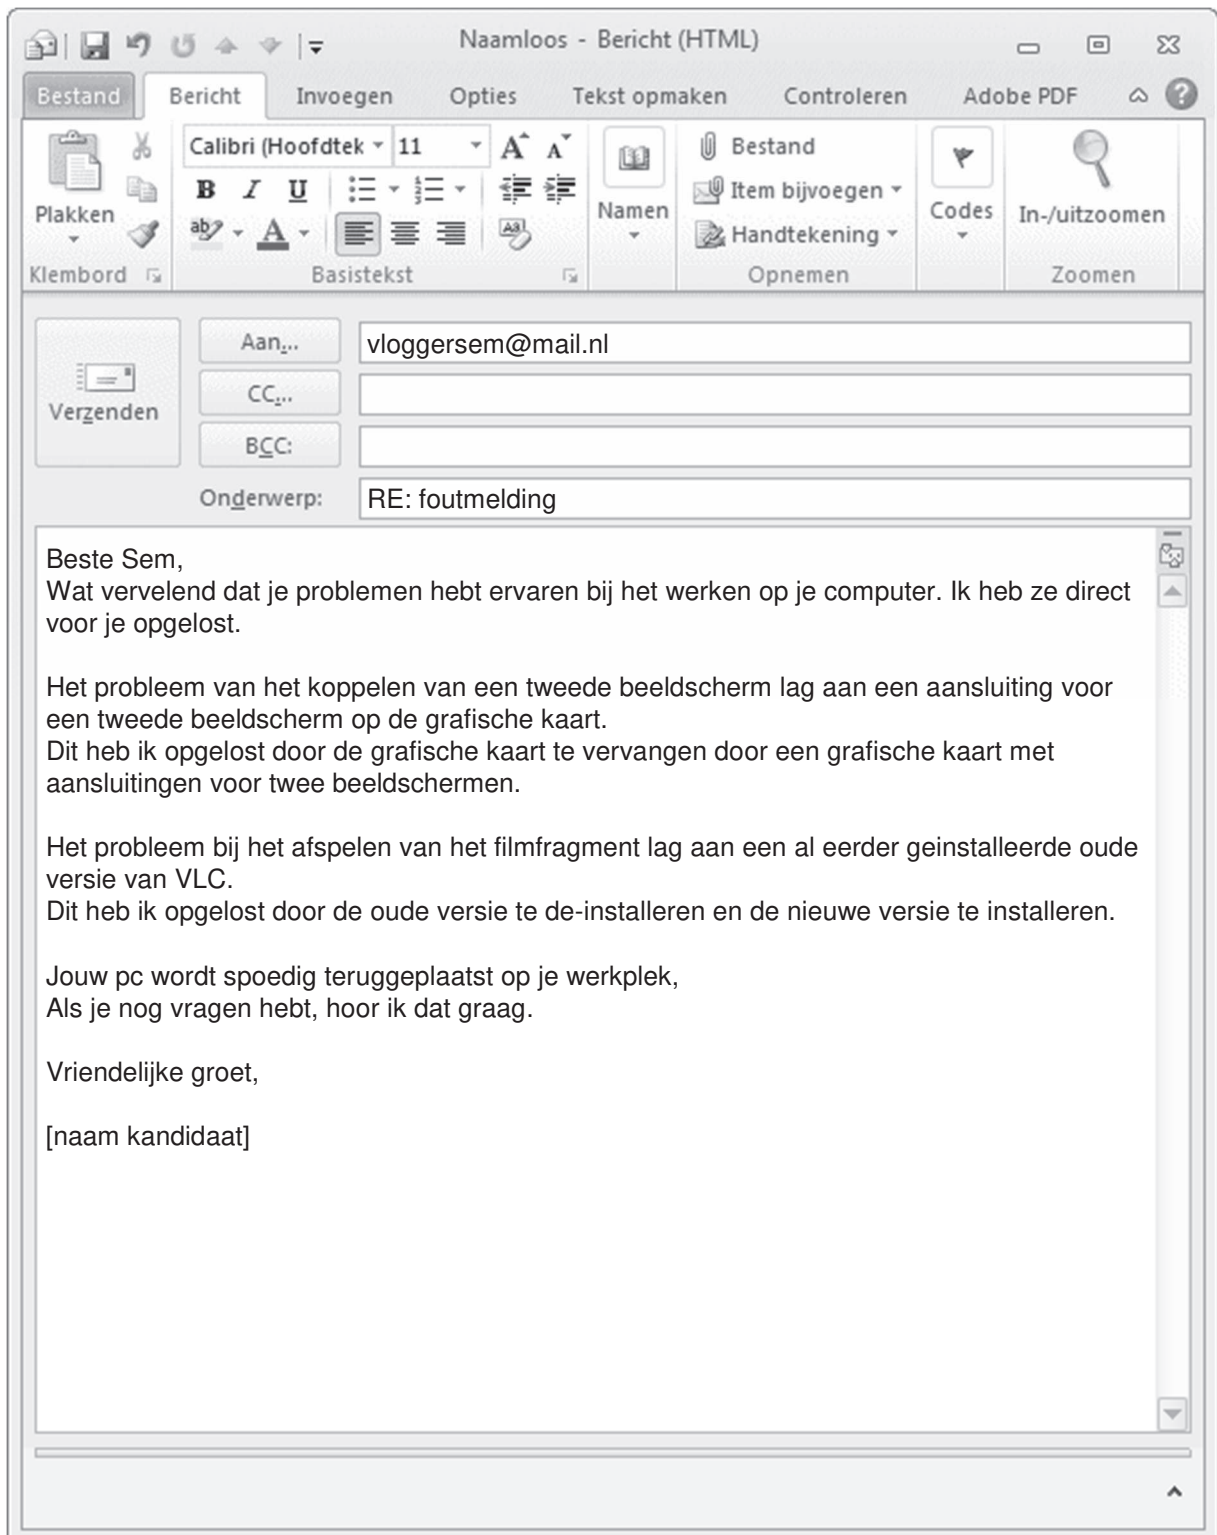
Naamloos - Bericht (HTML)

Bestand | Bericht | Invoegen | Opties | Tekst opmaken | Controleren | Adobe PDF

Plakken
Klembord

Calibri (Hoofdtek | 11
B I U
Basistekst

Namen

Bestand
Item bijvoegen
Handtekening
Opnemen

Codes

In-/uitzoomen
Zoomen

Verzenden

Aan... vloggersem@mail.nl
CC...
BCC:
Onderwerp: RE: foutmelding

Beste Sem,
Wat vervelend dat je problemen hebt ervaren bij het werken op je computer. Ik heb ze direct voor je opgelost.

Het probleem van het koppelen van een tweede beeldscherm lag aan een aansluiting voor een tweede beeldscherm op de grafische kaart.
Dit heb ik opgelost door de grafische kaart te vervangen door een grafische kaart met aansluitingen voor twee beeldschermen.

Het probleem bij het afspelen van het filmfragment lag aan een al eerder geinstalleerde oude versie van VLC.
Dit heb ik opgelost door de oude versie te de-installeren en de nieuwe versie te installeren.

Jouw pc wordt spoedig teruggeplaatst op je werkplek,
Als je nog vragen hebt, hoor ik dat graag.

Vriendelijke groet,

[naam kandidaat]